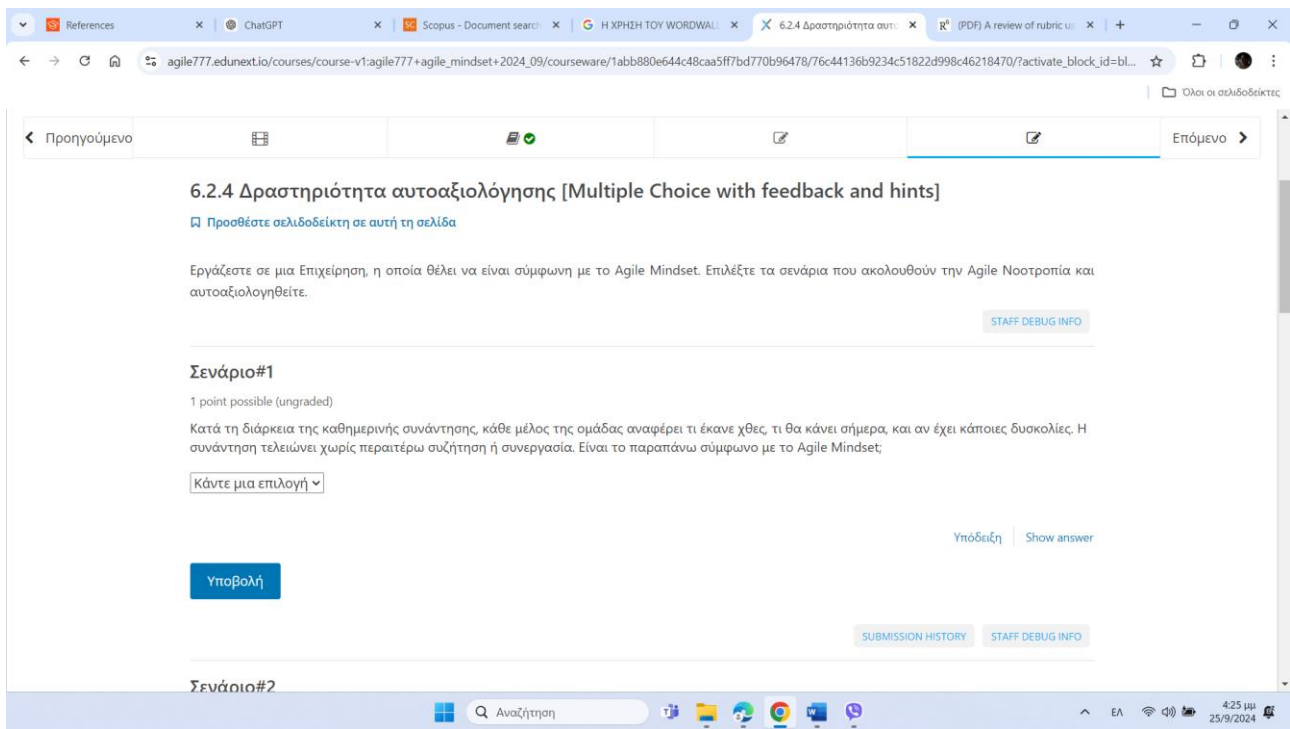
References × ChatGPT × Scopus - Document search × H ΧΡΗΣΗ ΤΟΥ WORDWALL × 6.2.4 Δραστηριότητα αυτο × (PDF) A review of rubric u × +

agile777.edunext.io/courses/course-v1:agile777+agile_mindset+2024_09/courseware/1abb880e644c48caa5ff7bd770b96478/76c44136b9234c51822d998c46218470/?activate_block_id=bl...

Όλοι οι σελιδοδείκτες

Προηγούμενο Επόμενο

6.2.4 Δραστηριότητα αυτοαξιολόγησης [Multiple Choice with feedback and hints]

Προσθέστε σελιδοδείκτη σε αυτή τη σελίδα

Εργάζεστε σε μια Επιχείρηση, η οποία θέλει να είναι σύμφωνη με το Agile Mindset. Επιλέξτε τα σενάρια που ακολουθούν την Agile Νοοτροπία και αυτοαξιολογηθείτε.

STAFF DEBUG INFO

Σενάριο#1

1 point possible (ungraded)

Κατά τη διάρκεια της καθημερινής συνάντησης, κάθε μέλος της ομάδας αναφέρει τι έκανε χθες, τι θα κάνει σήμερα, και αν έχει κάποιες δυσκολίες. Η συνάντηση τελειώνει χωρίς περαιτέρω συζήτηση ή συνεργασία. Είναι το παραπάνω σύμφωνο με το Agile Mindset;

Κάντε μια επιλογή

Υπόδειξη Show answer

Υποβολή

SUBMISSION HISTORY STAFF DEBUG INFO

Σενάριο#2

Αναζήτηση

ΕΛ 4:25 μμ 25/9/2024